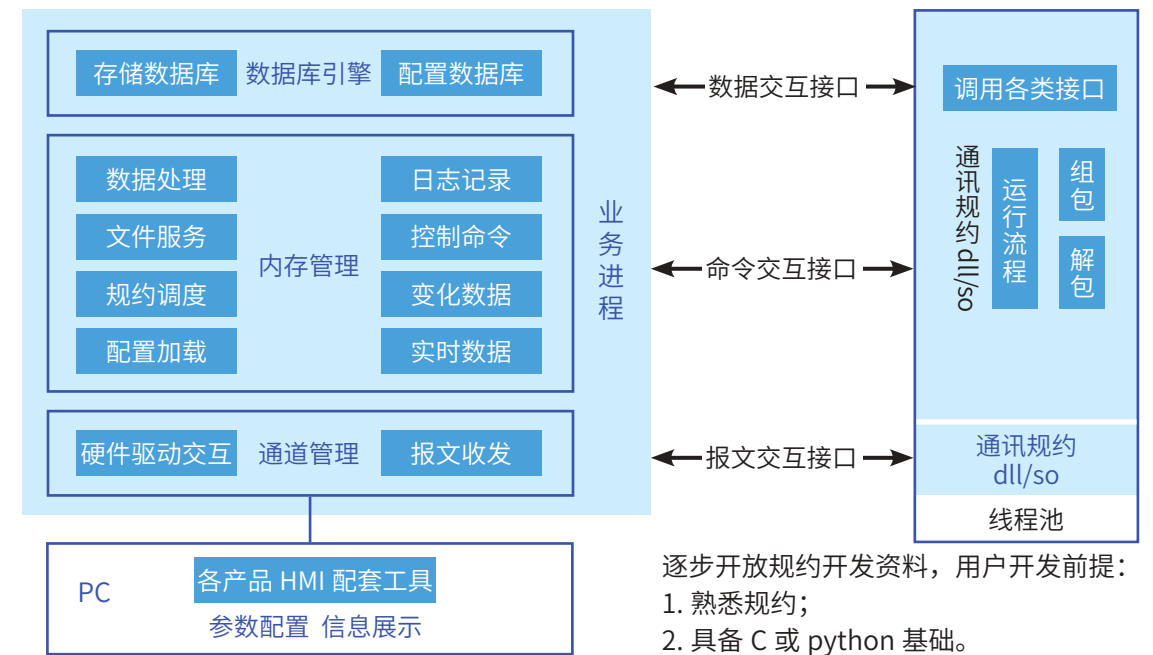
存储数据库 数据库引擎 配置数据库

数据处理
文件服务
规约调度
配置加载

内存管理

日志记录
控制命令
变化数据
实时数据

硬件驱动交互 通道管理 报文收发

业务进程

数据交互接口

命令交互接口

报文交互接口

调用各类接口

通讯规约dll/so

运行流程

组包

解包

通讯规约 dll/so

线程池

PC

各产品 HMI 配套工具

参数配置 信息展示

逐步开放规约开发资料，用户开发前提：
1. 熟悉规约；
2. 具备 C 或 python 基础。